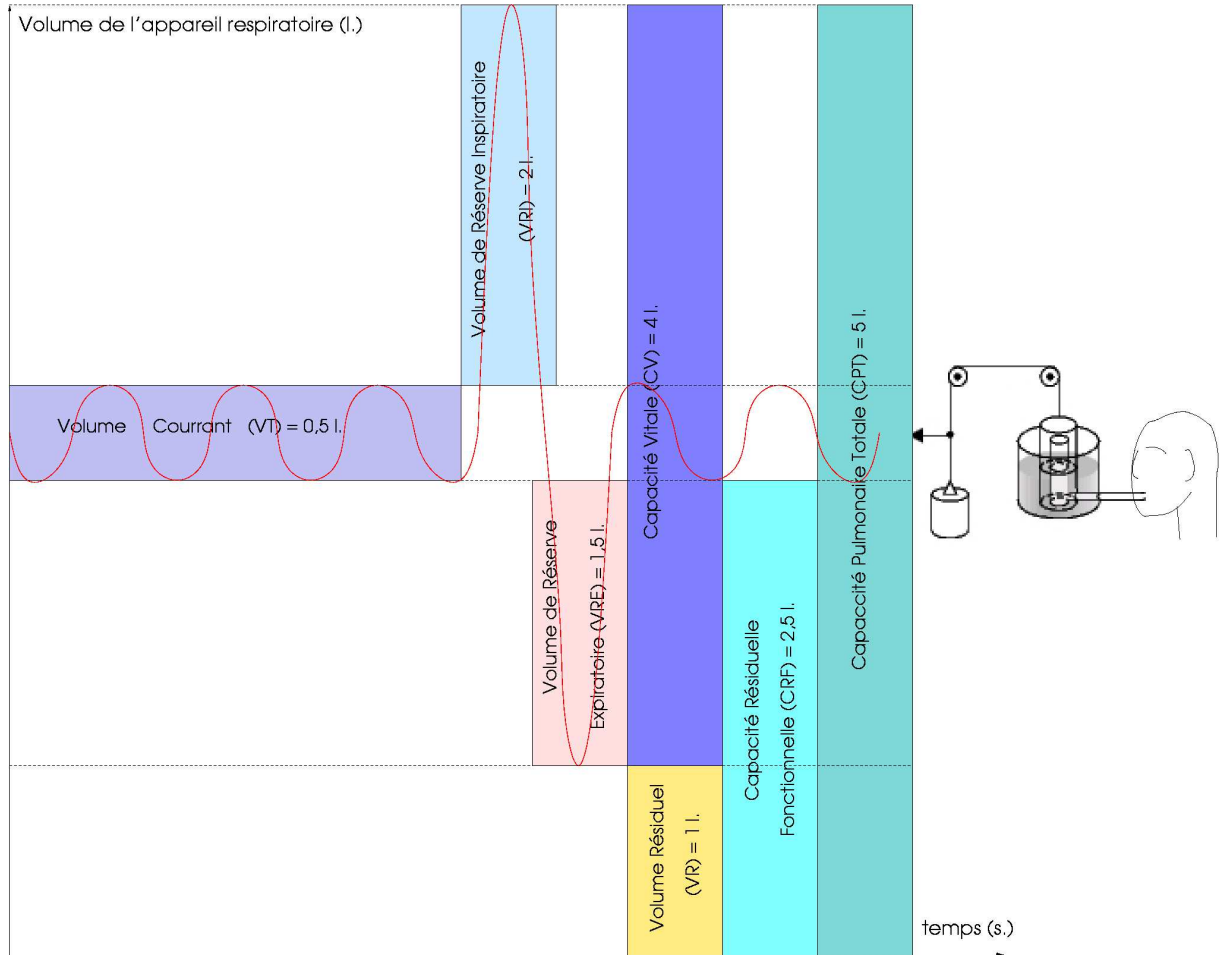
Volume de l'appareil respiratoire (l.)

Volume de Réserve Inspiratoire (VRI) = 2 l.

Capacité Vitale (CV) = 4 l.

Capaccité Pulmonaire Totale (CPT) = 5 l.

Volume Courrant (VT) = 0,5 l.

Volume de Réserve Expiratoire (VRE) = 1,5 l.

Capacité Résiduelle Fonctionnelle (CRF) = 2,5 l.

Volume Résiduel (VR) = 1 l.

temps (s.)